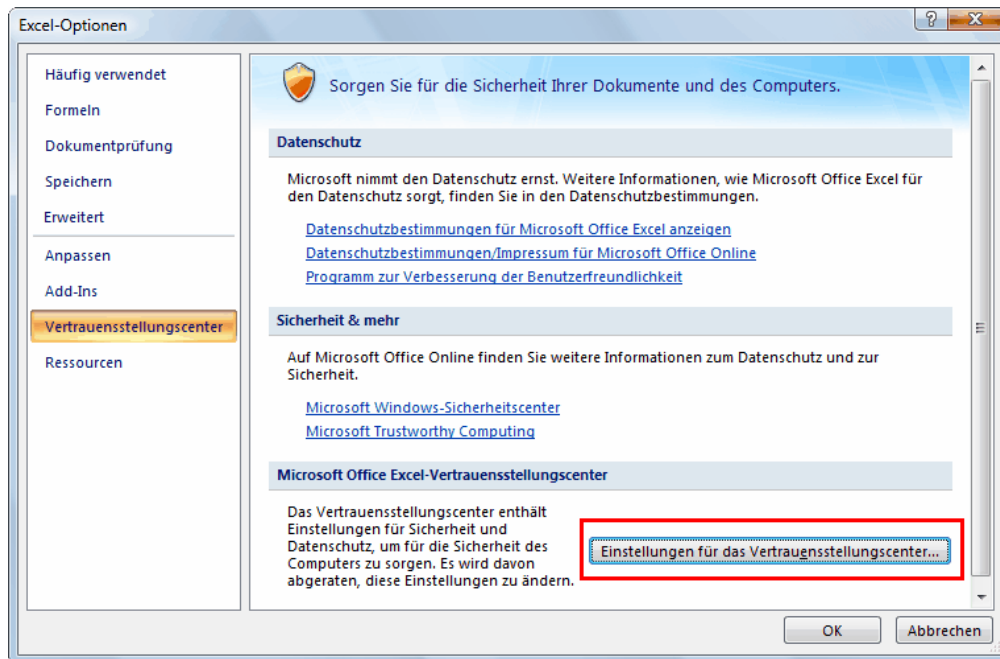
Excel-Optionen

?

Häufig verwendet
Formeln
Dokumentprüfung
Speichern
Erweitert
Anpassen
Add-Ins
Vertrauensstellungscenter
Ressourcen

Sorgen Sie für die Sicherheit Ihrer Dokumente und des Computers.

Datenschutz

Microsoft nimmt den Datenschutz ernst. Weitere Informationen, wie Microsoft Office Excel für den Datenschutz sorgt, finden Sie in den Datenschutzbestimmungen.

Datenschutzbestimmungen für Microsoft Office Excel anzeigen
Datenschutzbestimmungen/Impressum für Microsoft Office Online
Programm zur Verbesserung der Benutzerfreundlichkeit

Sicherheit & mehr

Auf Microsoft Office Online finden Sie weitere Informationen zum Datenschutz und zur Sicherheit.

Microsoft Windows-Sicherheitscenter
Microsoft Trustworthy Computing

Microsoft Office Excel-Vertrauensstellungscenter

Das Vertrauensstellungscenter enthält Einstellungen für Sicherheit und Datenschutz, um für die Sicherheit des Computers zu sorgen. Es wird davon abgeraten, diese Einstellungen zu ändern.

Einstellungen für das Vertrauensstellungscenter...

OK
Abbrechen